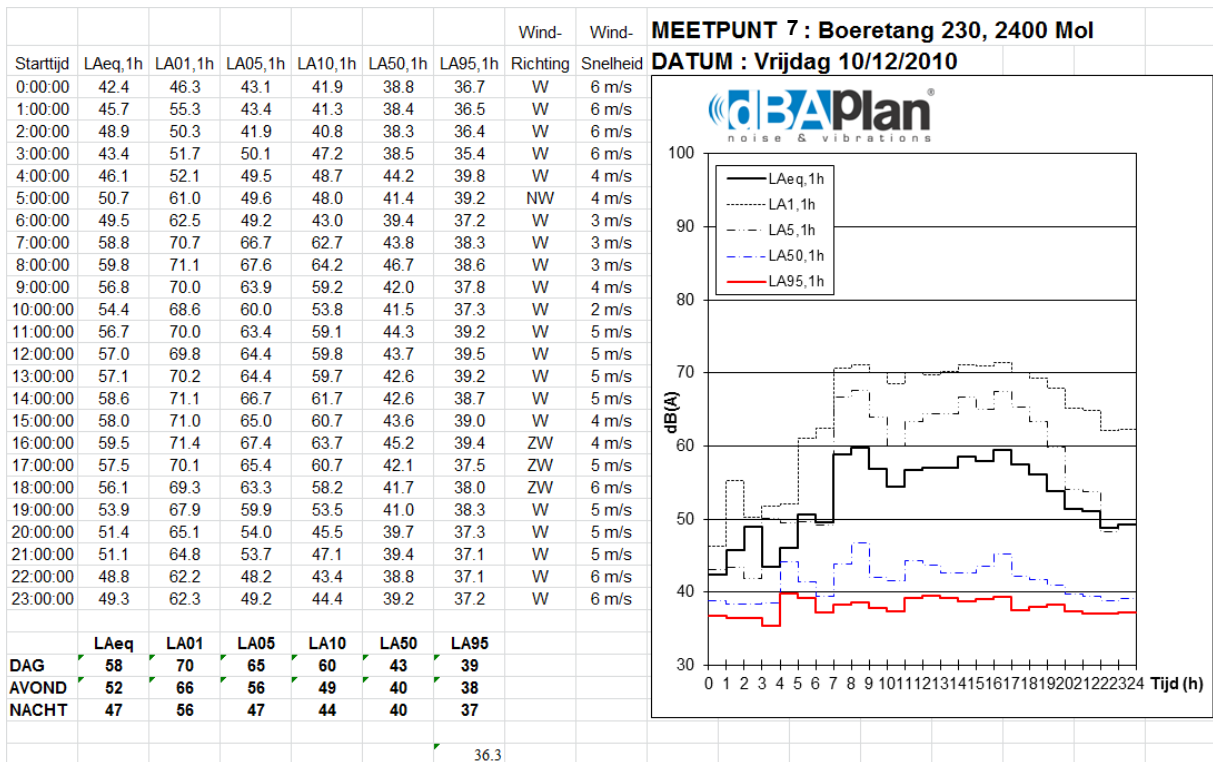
MEETPUNT 7 : Boeretang 230, 2400 Mol
DATUM : Vrijdag 10/12/2010

| Starttijd | LAeq,1h | LA01,1h | LA05,1h | LA10,1h | LA50,1h | LA95,1h | Wind-Richting | Wind-Snelheid |
|---|---|---|---|---|---|---|---|---|
| 0:00:00 | 42.4 | 46.3 | 43.1 | 41.9 | 38.8 | 36.7 | W | 6 m/s |
| 1:00:00 | 45.7 | 55.3 | 43.4 | 41.3 | 38.4 | 36.5 | W | 6 m/s |
| 2:00:00 | 48.9 | 50.3 | 41.9 | 40.8 | 38.3 | 36.4 | W | 6 m/s |
| 3:00:00 | 43.4 | 51.7 | 50.1 | 47.2 | 38.5 | 35.4 | W | 6 m/s |
| 4:00:00 | 46.1 | 52.1 | 49.5 | 48.7 | 44.2 | 39.8 | W | 4 m/s |
| 5:00:00 | 50.7 | 61.0 | 49.6 | 48.0 | 41.4 | 39.2 | NW | 4 m/s |
| 6:00:00 | 49.5 | 62.5 | 49.2 | 43.0 | 39.4 | 37.2 | W | 3 m/s |
| 7:00:00 | 58.8 | 70.7 | 66.7 | 62.7 | 43.8 | 38.3 | W | 3 m/s |
| 8:00:00 | 59.8 | 71.1 | 67.6 | 64.2 | 46.7 | 38.6 | W | 3 m/s |
| 9:00:00 | 56.8 | 70.0 | 63.9 | 59.2 | 42.0 | 37.8 | W | 4 m/s |
| 10:00:00 | 54.4 | 68.6 | 60.0 | 53.8 | 41.5 | 37.3 | W | 2 m/s |
| 11:00:00 | 56.7 | 70.0 | 63.4 | 59.1 | 44.3 | 39.2 | W | 5 m/s |
| 12:00:00 | 57.0 | 69.8 | 64.4 | 59.8 | 43.7 | 39.5 | W | 5 m/s |
| 13:00:00 | 57.1 | 70.2 | 64.4 | 59.7 | 42.6 | 39.2 | W | 5 m/s |
| 14:00:00 | 58.6 | 71.1 | 66.7 | 61.7 | 42.6 | 38.7 | W | 5 m/s |
| 15:00:00 | 58.0 | 71.0 | 65.0 | 60.7 | 43.6 | 39.0 | W | 4 m/s |
| 16:00:00 | 59.5 | 71.4 | 67.4 | 63.7 | 45.2 | 39.4 | ZW | 4 m/s |
| 17:00:00 | 57.5 | 70.1 | 65.4 | 60.7 | 42.1 | 37.5 | ZW | 5 m/s |
| 18:00:00 | 56.1 | 69.3 | 63.3 | 58.2 | 41.7 | 38.0 | ZW | 6 m/s |
| 19:00:00 | 53.9 | 67.9 | 59.9 | 53.5 | 41.0 | 38.3 | W | 5 m/s |
| 20:00:00 | 51.4 | 65.1 | 54.0 | 45.5 | 39.7 | 37.3 | W | 5 m/s |
| 21:00:00 | 51.1 | 64.8 | 53.7 | 47.1 | 39.4 | 37.1 | W | 5 m/s |
| 22:00:00 | 48.8 | 62.2 | 48.2 | 43.4 | 38.8 | 37.1 | W | 6 m/s |
| 23:00:00 | 49.3 | 62.3 | 49.2 | 44.4 | 39.2 | 37.2 | W | 6 m/s |

| | LAeq | LA01 | LA05 | LA10 | LA50 | LA95 |
|---|---|---|---|---|---|---|
| DAG | 58 | 70 | 65 | 60 | 43 | 39 |
| AVOND | 52 | 66 | 56 | 49 | 40 | 38 |
| NACHT | 47 | 56 | 47 | 44 | 40 | 37 |

36.3

dBAPlan®
noise & vibrations

LAeq,1h
LA1,1h
LA5,1h
LA50,1h
LA95,1h

100
90
80
70
60
50
40
30
dB(A)

0 1 2 3 4 5 6 7 8 9 10 11 12 13 14 15 16 17 18 19 20 21 22 23 24 Tijd (h)